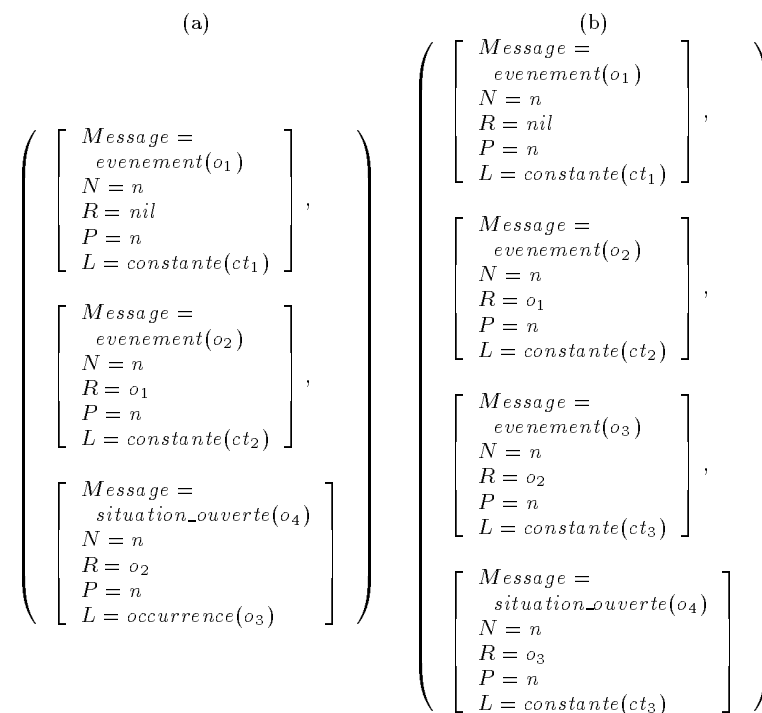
(a)

$\left( \begin{bmatrix} Message = \\ \quad evenement(o_1) \\ N = n \\ R = nil \\ P = n \\ L = constante(ct_1) \end{bmatrix}, \begin{bmatrix} Message = \\ \quad evenement(o_2) \\ N = n \\ R = o_1 \\ P = n \\ L = constante(ct_2) \end{bmatrix}, \begin{bmatrix} Message = \\ \quad situation\_ouverte(o_4) \\ N = n \\ R = o_2 \\ P = n \\ L = occurrence(o_3) \end{bmatrix} \right)$

(b)

$\left( \begin{bmatrix} Message = \\ \quad evenement(o_1) \\ N = n \\ R = nil \\ P = n \\ L = constante(ct_1) \end{bmatrix}, \begin{bmatrix} Message = \\ \quad evenement(o_2) \\ N = n \\ R = o_1 \\ P = n \\ L = constante(ct_2) \end{bmatrix}, \begin{bmatrix} Message = \\ \quad evenement(o_3) \\ N = n \\ R = o_2 \\ P = n \\ L = constante(ct_3) \end{bmatrix}, \begin{bmatrix} Message = \\ \quad situation\_ouverte(o_4) \\ N = n \\ R = o_3 \\ P = n \\ L = constante(ct_3) \end{bmatrix} \right)$